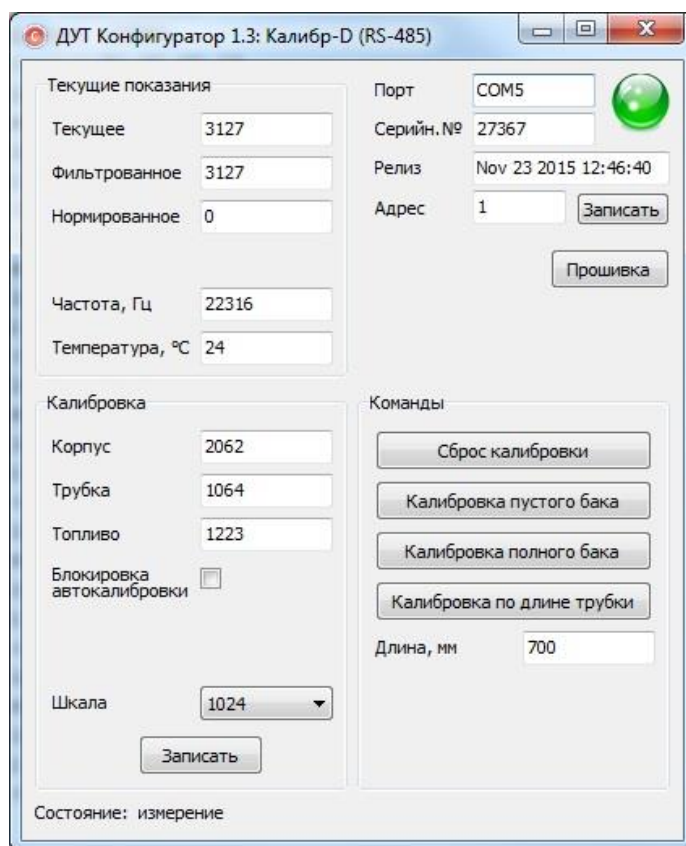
ДУТ Конфигуратор 1.3: Калибр-D (RS-485)

Текущие показания

Текущее 3127

Фильтрованное 3127

Нормированное 0

Частота, Гц 22316

Температура, °C 24

Порт COM5

Серийн.№ 27367

Релиз Nov 23 2015 12:46:40

Адрес 1 Записать

Прошивка

Калибровка

Корпус 2062

Трубка 1064

Топливо 1223

Блокировка автокалибровки

Шкала 1024

Записать

Команды

Сброс калибровки

Калибровка пустого бака

Калибровка полного бака

Калибровка по длине трубки

Длина, мм 700

Состояние: измерение